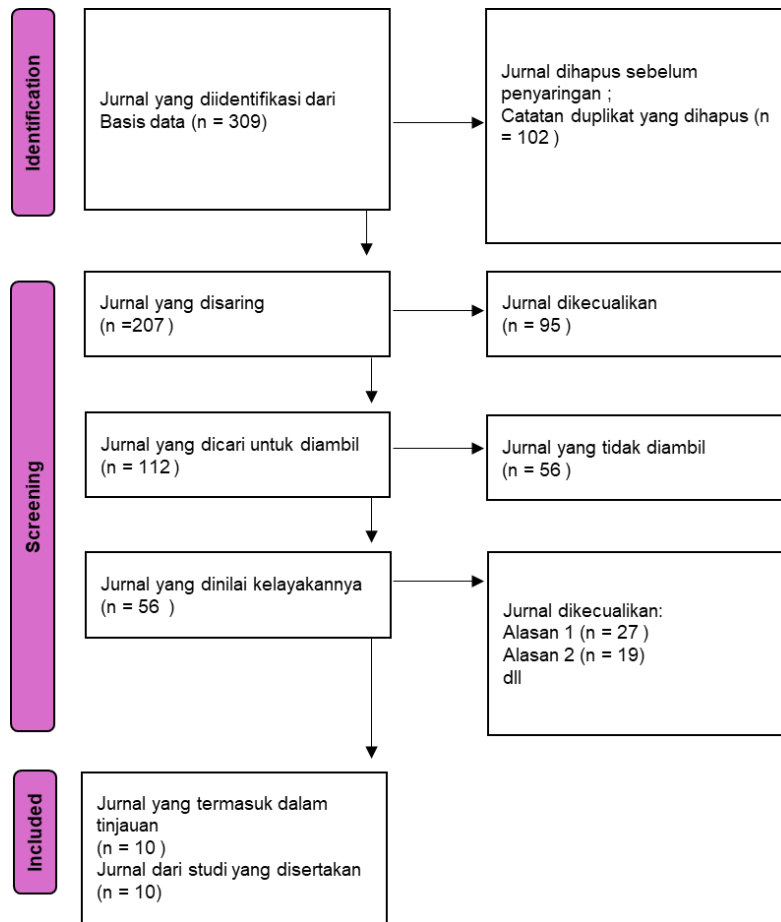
Identification

Jurnal yang diidentifikasi dari Basis data (n = 309)

Jurnal dihapus sebelum penyaringan ;
Catatan duplikat yang dihapus (n = 102 )

Screening

Jurnal yang disaring
(n =207 )

Jurnal dikecualikan
(n = 95 )

Jurnal yang dicari untuk diambil
(n = 112 )

Jurnal yang tidak diambil
(n = 56 )

Jurnal yang dinilai kelayakannya
(n = 56 )

Jurnal dikecualikan:
Alasan 1 (n = 27 )
Alasan 2 (n = 19)
dll

Included

Jurnal yang termasuk dalam tinjauan
(n = 10 )
Jurnal dari studi yang disertakan
(n = 10)